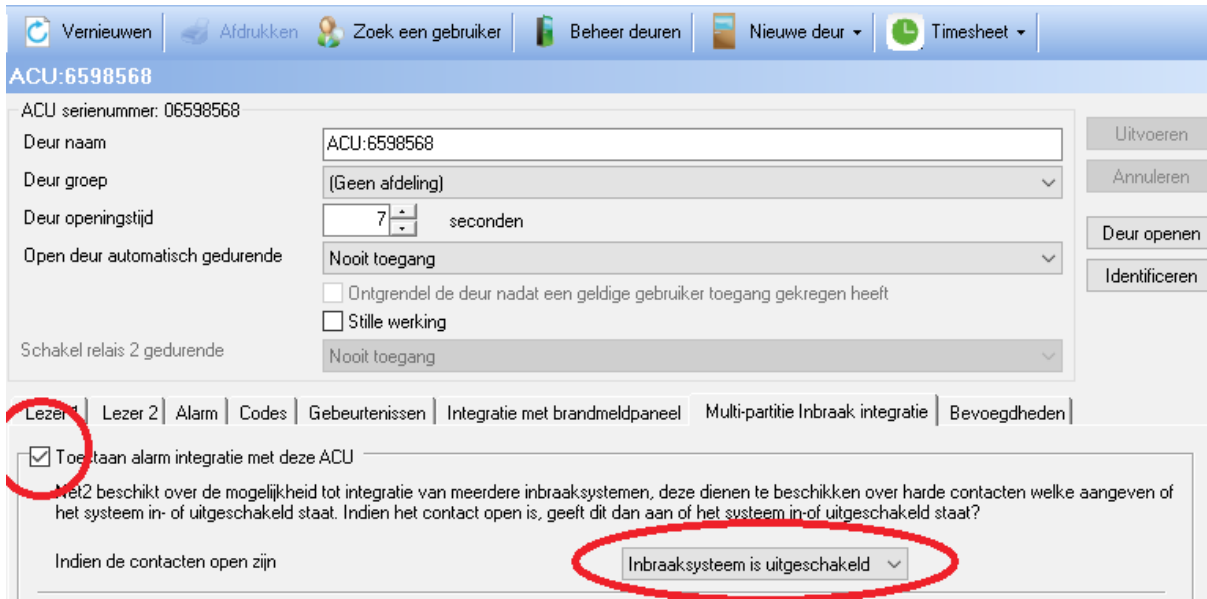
Vernieuwen | Afdrukken | Zoek een gebruiker | Beheer deuren | Nieuwe deur ▾ | Timesheet ▾

ACU:6598568

ACU serienummer: 06598568

Deur naam ACU:6598568

Deur groep (Geen afdeling)

Deur openingstijd 7 seconden

Open deur automatisch gedurende Nooit toegang

Ontgrendel de deur nadat een geldige gebruiker toegang gekregen heeft

Stille werking

Schakel relais 2 gedurende Nooit toegang

Uitvoeren

Annuleren

Deur openen

Identificeren

Lezer 1 | Lezer 2 | Alarm | Codes | Gebeurtenissen | Integratie met brandmeldpaneel | Multi-partitie Inbraak integratie | Bevoegdheden

Toestaan alarm integratie met deze ACU

Net2 beschikt over de mogelijkheid tot integratie van meerdere inbraaksystemen, deze dienen te beschikken over harde contacten welke aangeven of het systeem in- of uitgeschakeld staat. Indien het contact open is, geeft dit dan aan of het systeem in-of uitgeschakeld staat?

Indien de contacten open zijn Inbraaksysteem is uitgeschakeld